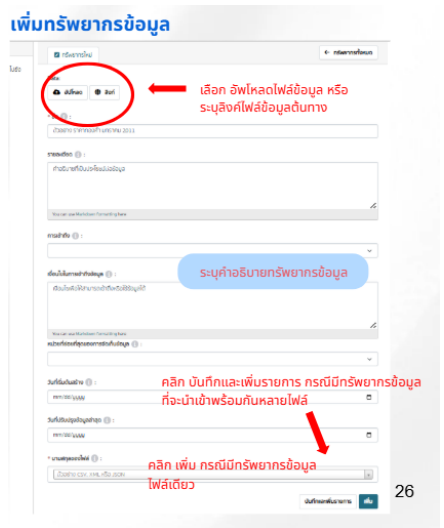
เพิ่มทรัพยากรข้อมูล

ทรัพยากรใหม่

← ทรัพยากรข้อมูล

ไฟล์

อัปโหลด

ลิงก์

เลือก อัพโหลดไฟล์ข้อมูล หรือ ระบุลิงค์ไฟล์ข้อมูลต้นทาง

ชื่อ

ตัวอย่าง ราคาทองเดือนมกราคม 2011

รายละเอียด

คำอธิบายที่เป็นประโยชน์ของข้อมูล

You can use Markdown formatting here

การเข้าถึง

เงื่อนไขในการเข้าถึงข้อมูล

เงื่อนไขหรือวิธีการเข้าถึงหรือใช้ข้อมูลนี้

You can use Markdown formatting here

ระบุคำอธิบายทรัพยากรข้อมูล

หน่วยงานที่รับผิดชอบการจัดเก็บข้อมูล

วันที่เริ่มต้นข้อมูล

mm/dd/yyyy

คลิก บันทึกและเพิ่มรายการ กรณีมีทรัพยากรข้อมูลที่จะนำเข้าพร้อมกันหลายไฟล์

วันที่สิ้นสุดข้อมูลล่าสุด

mm/dd/yyyy

* นามสกุลของไฟล์

ตัวอย่าง CSV, XML หรือ JSON

คลิก เพิ่ม กรณีมีทรัพยากรข้อมูล ไฟล์เดียว

บันทึกและเพิ่มรายการ

เพิ่ม

26